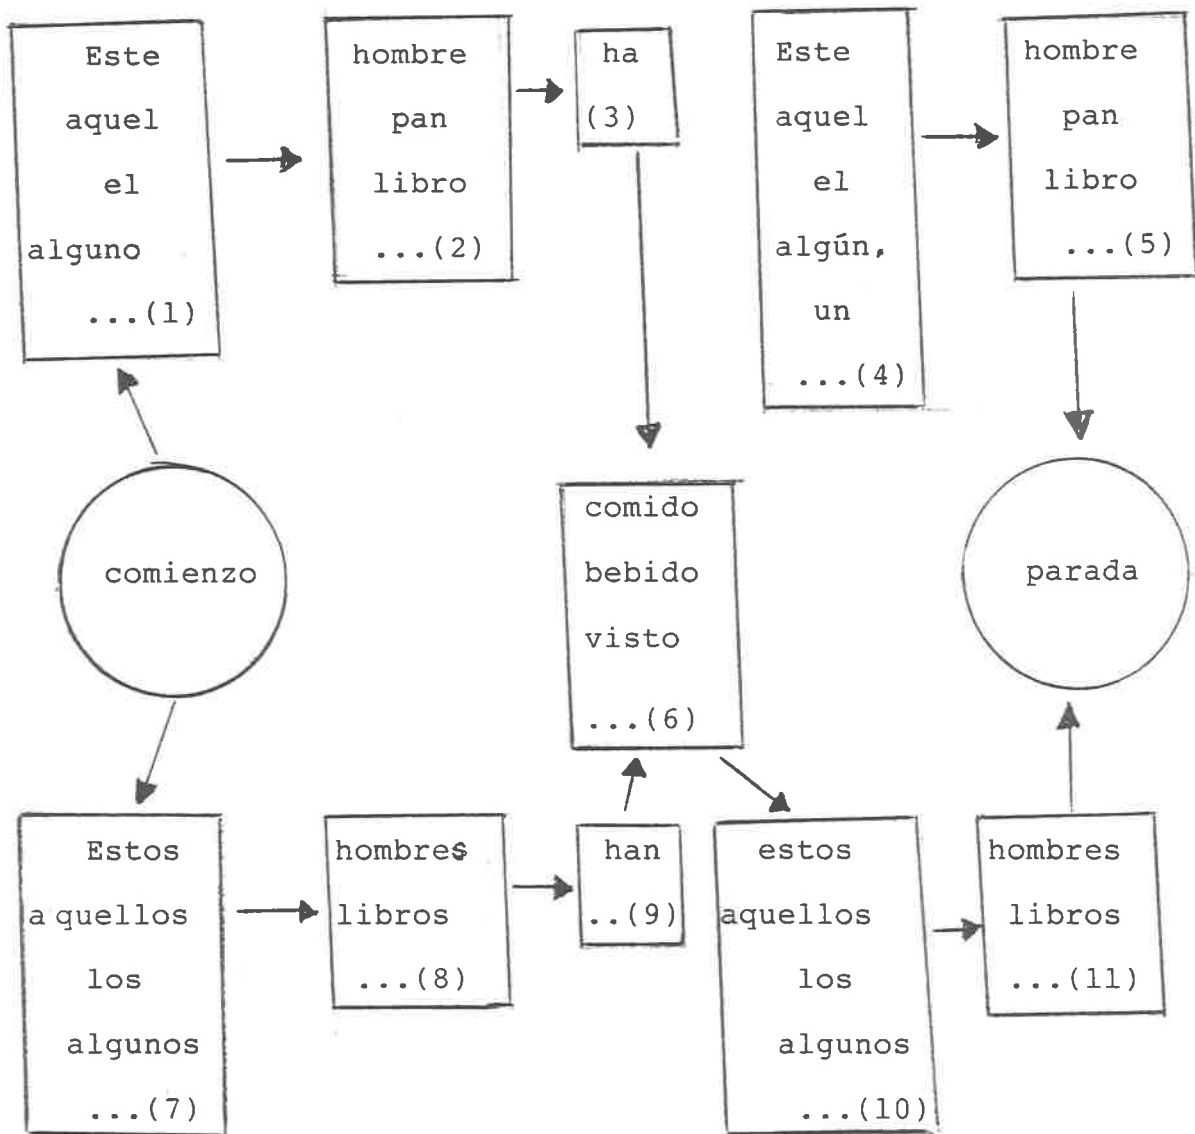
Este
aquel
el
alguno
...(1)

hombre
pan
libro
...(2)

ha
(3)

Este
aquel
el
algún,
un
...(4)

hombre
pan
libro
...(5)

comienzo

comido
bebido
visto
...(6)

parada

Estos
a quellos
los
algunos
...(7)

hombres
libros
...(8)

han
..(9)

estos
aquellos
los
algunos
...(10)

hombres
libros
...(11)